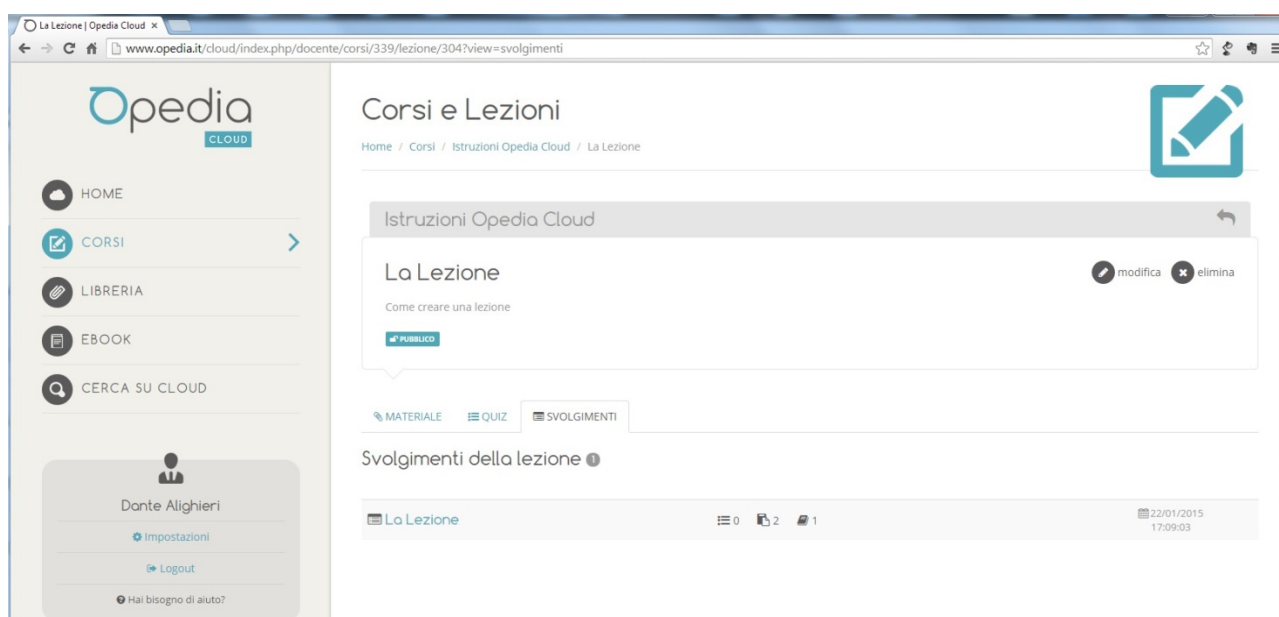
La Lezione | Opedia Cloud ×

www.opedia.it/cloud/index.php/docente/corsi/339/lezione/304?view=svolgimenti

Opedia CLOUD

HOME
CORSI
LIBRERIA
EBOOK
CERCA SU CLOUD

Dante Alighieri
Impostazioni
Logout
Hai bisogno di aiuto?

Corsi e Lezioni

Home / Corsi / Istruzioni Opedia Cloud / La Lezione

Istruzioni Opedia Cloud

La Lezione

modifica elimina

Come creare una lezione

PUBBLICO

MATERIALE QUIZ SVOLGIMENTI

Svolgimenti della lezione 1

La Lezione 0 2 1 22/01/2015 17:09:03